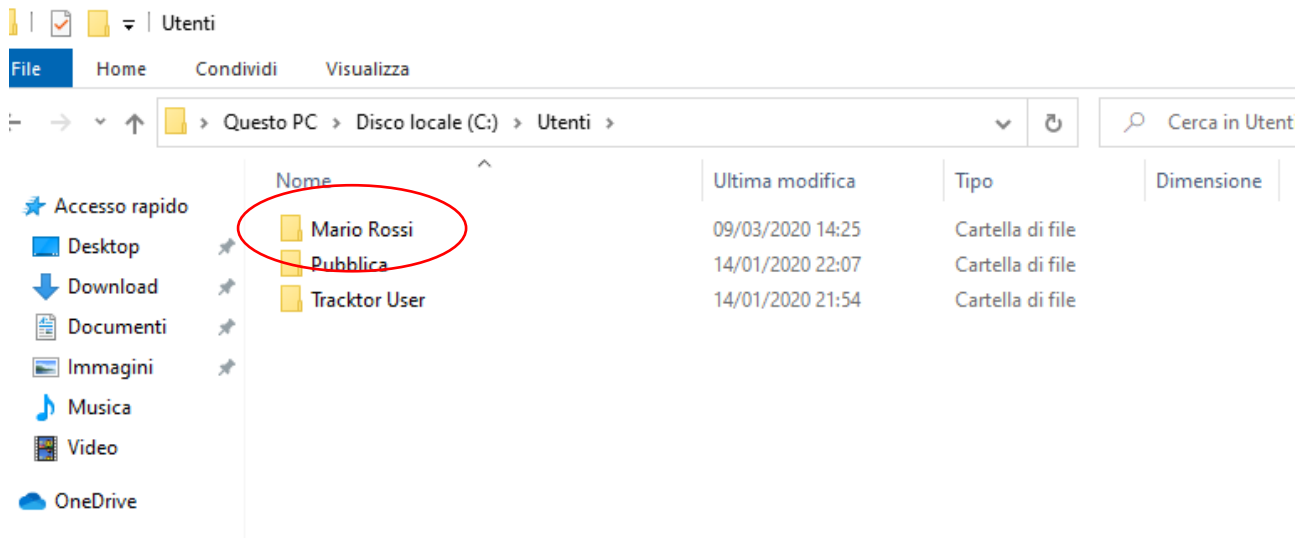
Utenti

File Home Condividi Visualizza

Questo PC > Disco locale (C:) > Utenti >

Cerca in Utent

Accesso rapido
Desktop
Download
Documenti
Immagini
Musica
Video
OneDrive

| Nome | Ultima modifica | Tipo | Dimensione |
|---|---|---|---|
| Mario Rossi | 09/03/2020 14:25 | Cartella di file | |
| Pubblica | 14/01/2020 22:07 | Cartella di file | |
| Tracktor User | 14/01/2020 21:54 | Cartella di file | |